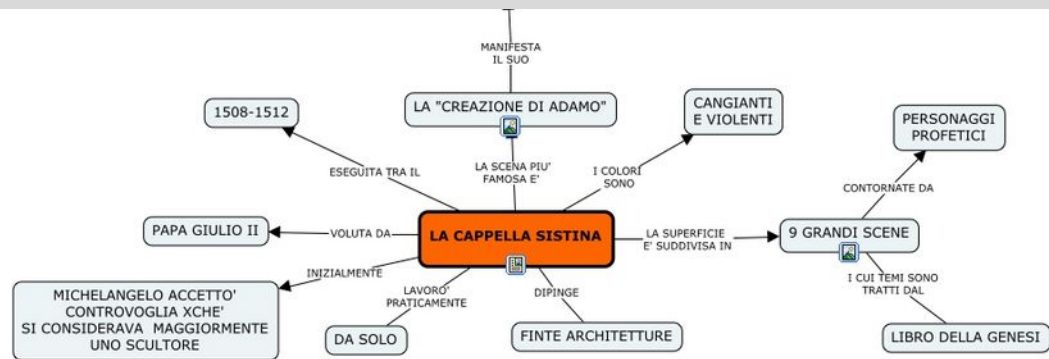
MANIFESTA
IL SUO

LA "CREAZIONE DI ADAMO"

1508-1512

CANGIANTI
E VIOLENTI

PERSONAGGI
PROFETICI

ESEGUITA TRA IL

LA SCENA PIU'
FAMOSA E'

I COLORI
SONO

CONTORNATE DA

PAPA GIULIO II

VOLUTA DA

LA CAPPELLA SISTINA

LA SUPERFICIE
E' SUDDIVISA IN

9 GRANDI SCENE

INIZIALMENTE

I CUI TEMI SONO
TRATTI DAL

MICHELANGELO ACCETTO'
CONTROVOGLIA XCHE'
SI CONSIDERAVA MAGGIORMENTE
UNO SCULTORE

LAVORO'
PRATICAMENTE

DIPINGE

DA SOLO

FINTE ARCHITETTURE

LIBRO DELLA GENESI